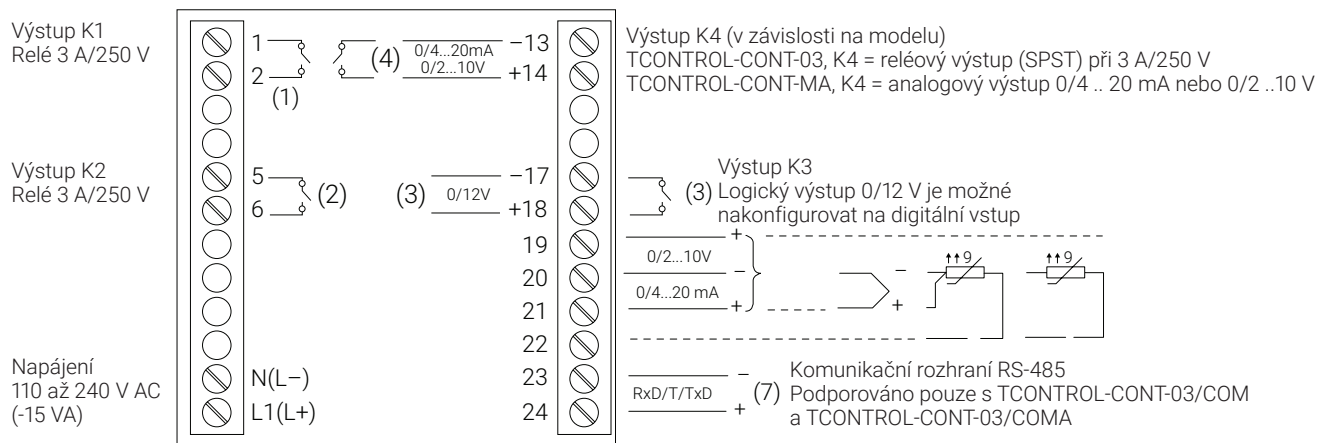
Výstup K1
Relé 3 A/250 V

1
2
(1)

(4) 0/4...20mA –13
0/2...10V +14

Výstup K4 (v závislosti na modelu)
TCONTROL-CONT-03, K4 = reléový výstup (SPST) při 3 A/250 V
TCONTROL-CONT-MA, K4 = analogový výstup 0/4 .. 20 mA nebo 0/2 ..10 V

Výstup K2
Relé 3 A/250 V

5
6
(2)

(3) 0/12V –17
+18

Výstup K3
(3) Logický výstup 0/12 V je možné nakonfigurovat na digitální vstup

19
20
21
22

+
0/2...10V
–
0/4...20 mA
+

–
+

9
9

Napájení
110 až 240 V AC
(-15 VA)

N(L–)
L1(L+)

23
24

–
RxD/T/TxD
+

Komunikační rozhraní RS-485
(7) Podporováno pouze s TCONTROL-CONT-03/COM a TCONTROL-CONT-03/COMA